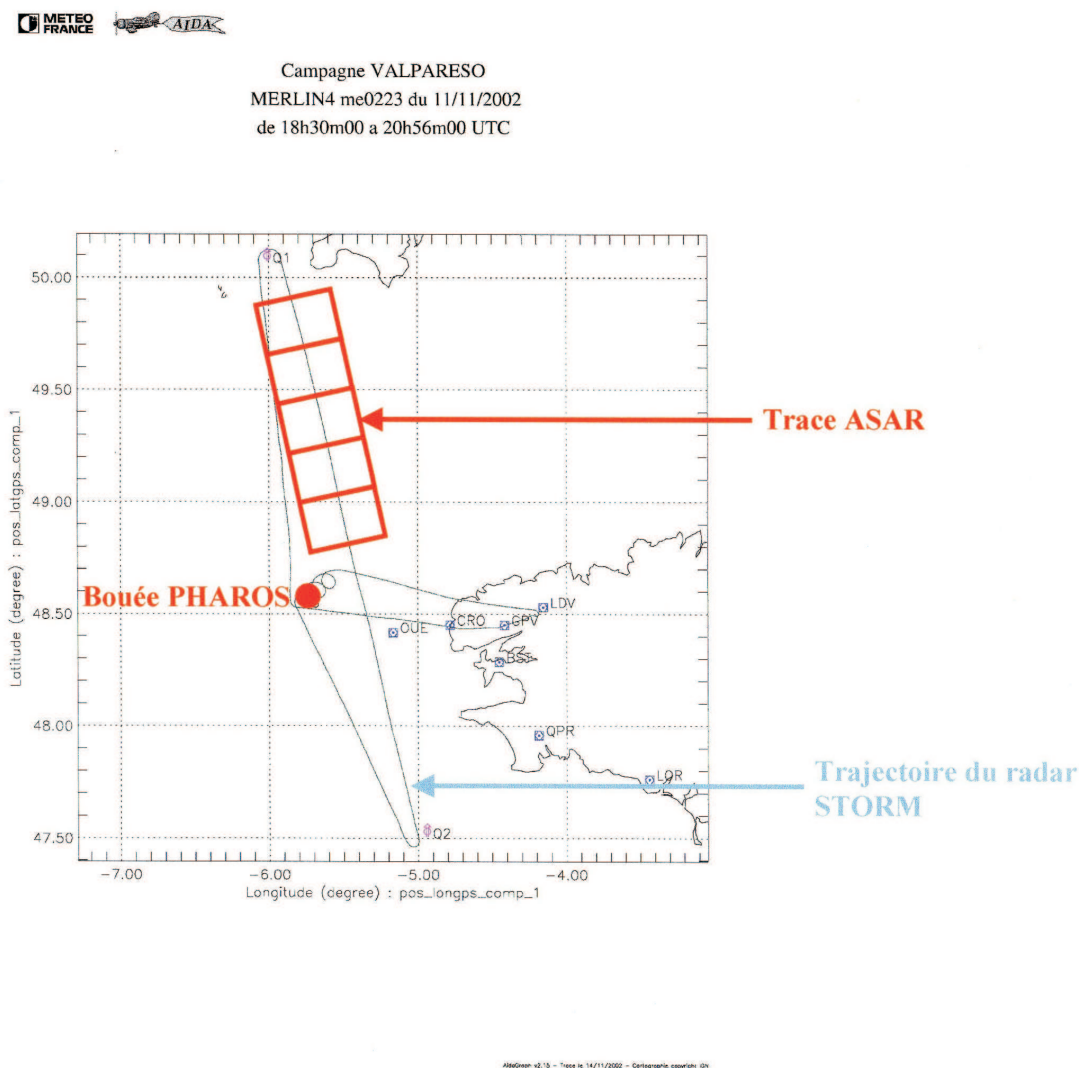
METEO FRANCE AIDA

Campagne VALPARESO
MERLIN4 me0223 du 11/11/2002
de 18h30m00 a 20h56m00 UTC

50.00
49.50
49.00
48.50
48.00
47.50

Latitude (degree) : pos_latgps_comp_1

Q1

Trace ASAR

Bouée PHAROS

LDV
CRO
GPV
OUE
BST
QPR
LOR
Q2

Trajectoire du radar STORM

−7.00
−6.00
−5.00
−4.00

Longitude (degree) : pos_longps_comp_1

AidaGraph v2.15 - Trace le 14/11/2002 - Cartographie copyright IGN